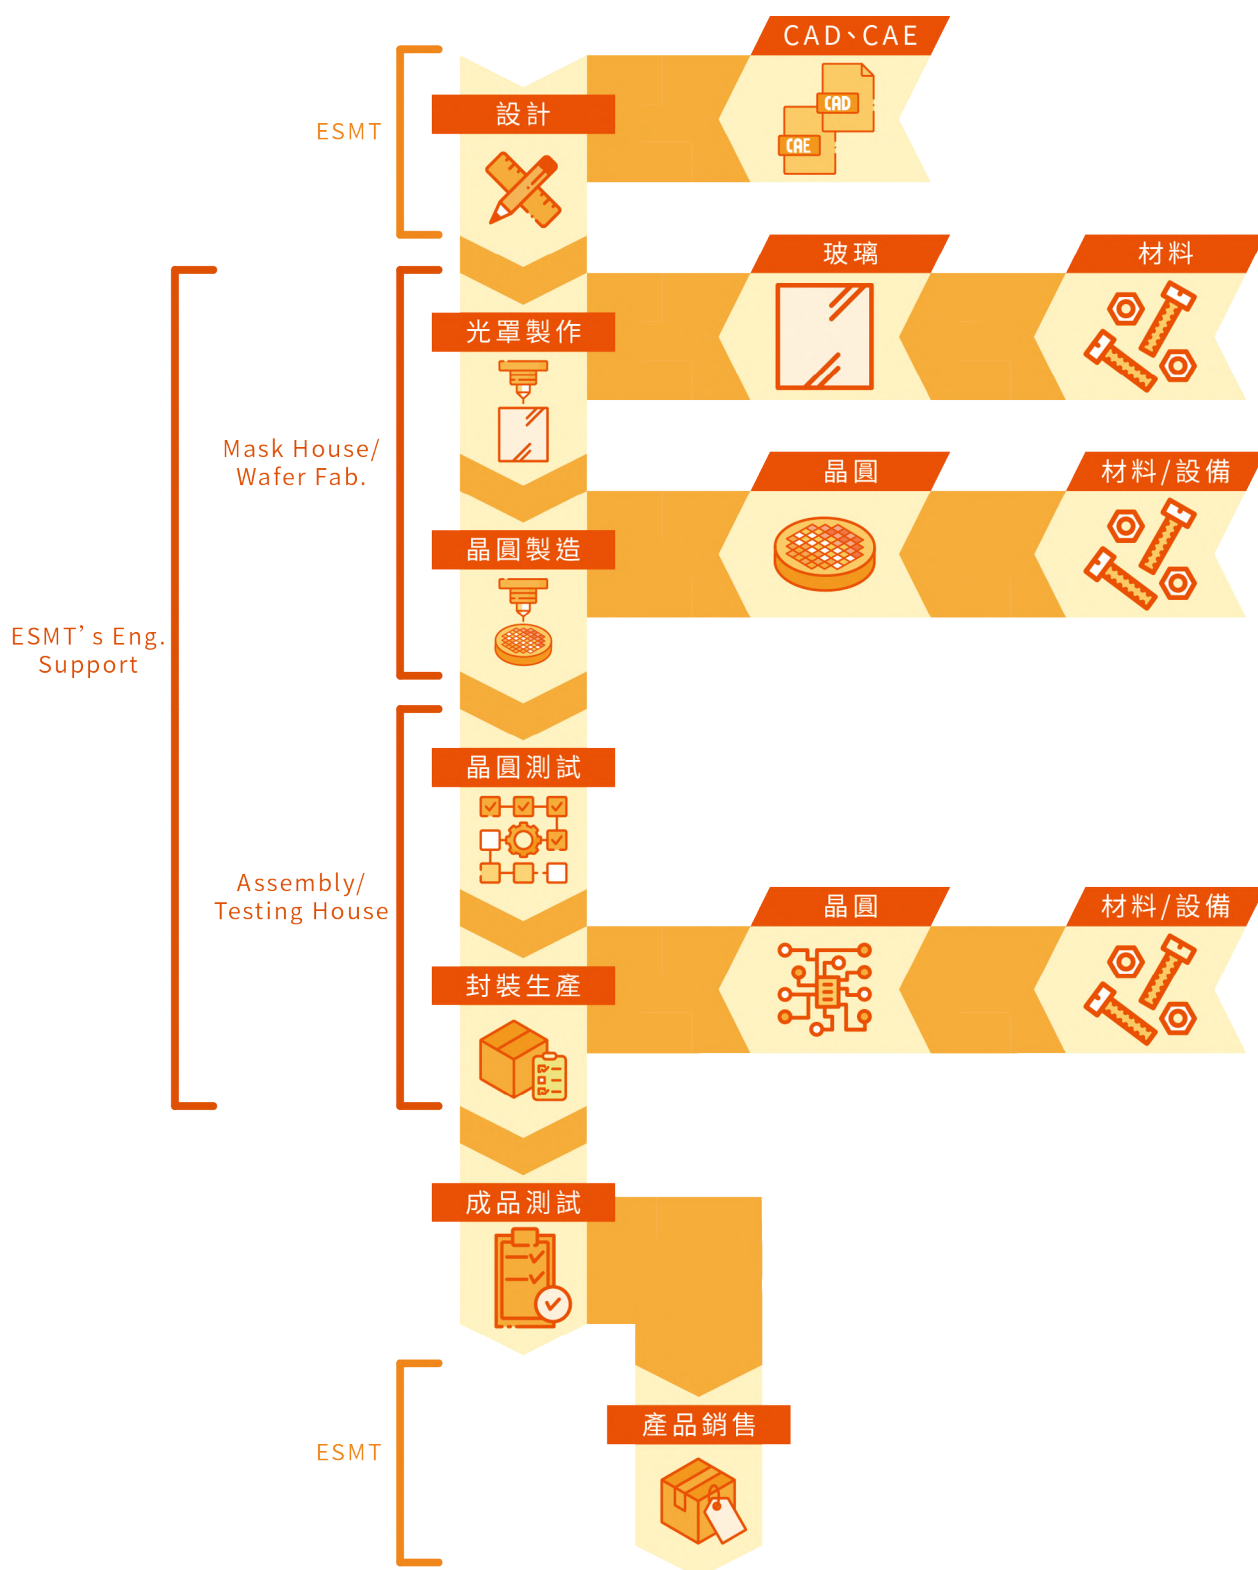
CAD、CAE

ESMT

設計

CAD

CAE

玻璃

材料

光罩製作

Mask House/
Wafer Fab.

晶圓

材料/設備

晶圓製造

ESMT's Eng.
Support

晶圓測試

Assembly/
Testing House

晶圓

材料/設備

封裝生產

成品測試

ESMT

產品銷售